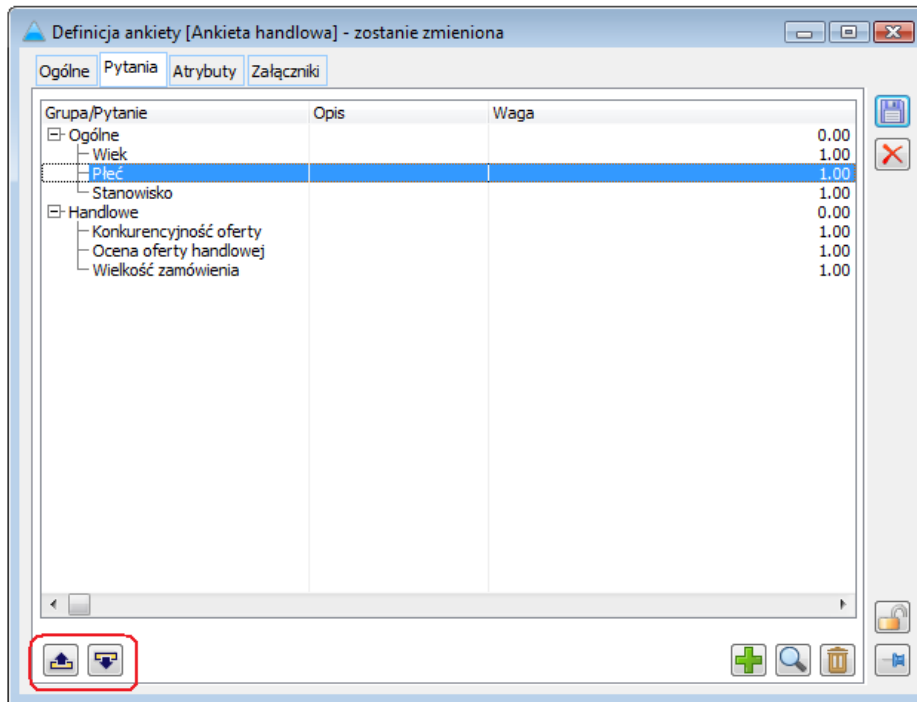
Definicja ankiety [Ankieta handlowa] - zostanie zmieniona

Ogólne | Pytania | Atrybuty | Załączniki

| Grupa/Pytanie | Opis | Waga |
|---|---|---|
| Ogólne | | 0.00 |
| Wiek | | 1.00 |
| Płeć | | 1.00 |
| Stanowisko | | 1.00 |
| Handlowe | | 0.00 |
| Konkurencyjność oferty | | 1.00 |
| Ocena oferty handlowej | | 1.00 |
| Wielkość zamówienia | | 1.00 |